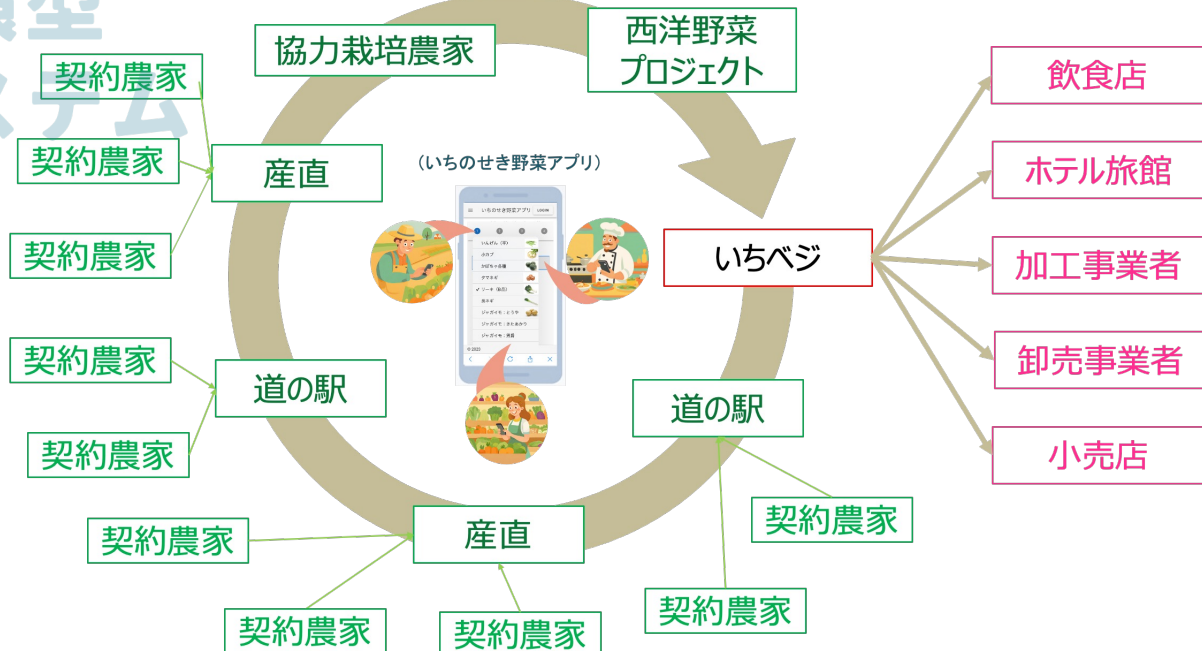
協力栽培農家

西洋野菜
プロジェクト

契約農家

契約農家

産直

契約農家

（いちのせき野菜アプリ）

いちのせき野菜アプリ

いんげん（平）

小カブ

カボチャ小玉

タマネギ

リーキ（和）

ねぎ

ジャガイモ：とうや

ジャガイモ：きたあかり

ジャガイモ：男爵

© 2023

いちベジ

飲食店

ホテル旅館

加工事業者

卸売事業者

小売店

契約農家

道の駅

契約農家

道の駅

契約農家

契約農家

産直

契約農家

契約農家

契約農家

契約農家